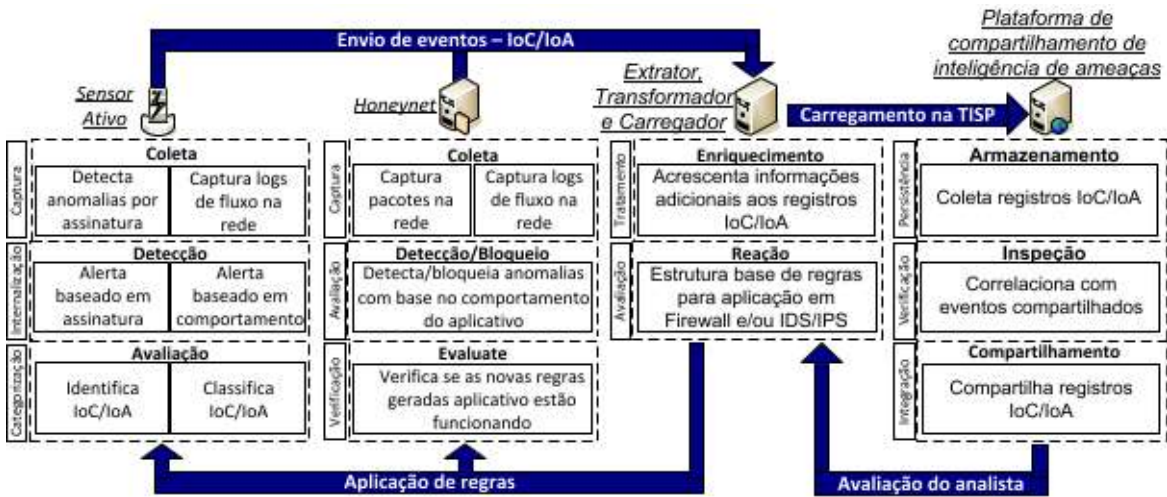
Plataforma de compartilhamento de inteligência de ameaças

Envio de eventos – IoC/IoA

Sensor Ativo

Honeynet

Extrator, Transformador e Carregador

Carregamento na TISP

Captura

Coleta

Detecta anomalias por assinatura

Captura logs de fluxo na rede

Internalização

Detecção

Alerta baseado em assinatura

Alerta baseado em comportamento

Categorização

Avaliação

Identifica IoC/IoA

Classifica IoC/IoA

Captura

Coleta

Captura pacotes na rede

Captura logs de fluxo na rede

Avaliação

Detecção/Bloqueio

Detecta/bloqueia anomalias com base no comportamento do aplicativo

Verificação

Evaluate

Verifica se as novas regras geradas aplicativo estão funcionando

Tratamento

Enriquecimento

Acrescenta informações adicionais aos registros IoC/IoA

Avaliação

Reação

Estrutura base de regras para aplicação em Firewall e/ou IDS/IPS

Persistência

Armazenamento

Coleta registros IoC/IoA

Verificação

Inspeção

Correlaciona com eventos compartilhados

Integração

Compartilhamento

Compartilha registros IoC/IoA

Aplicação de regras

Avaliação do analista